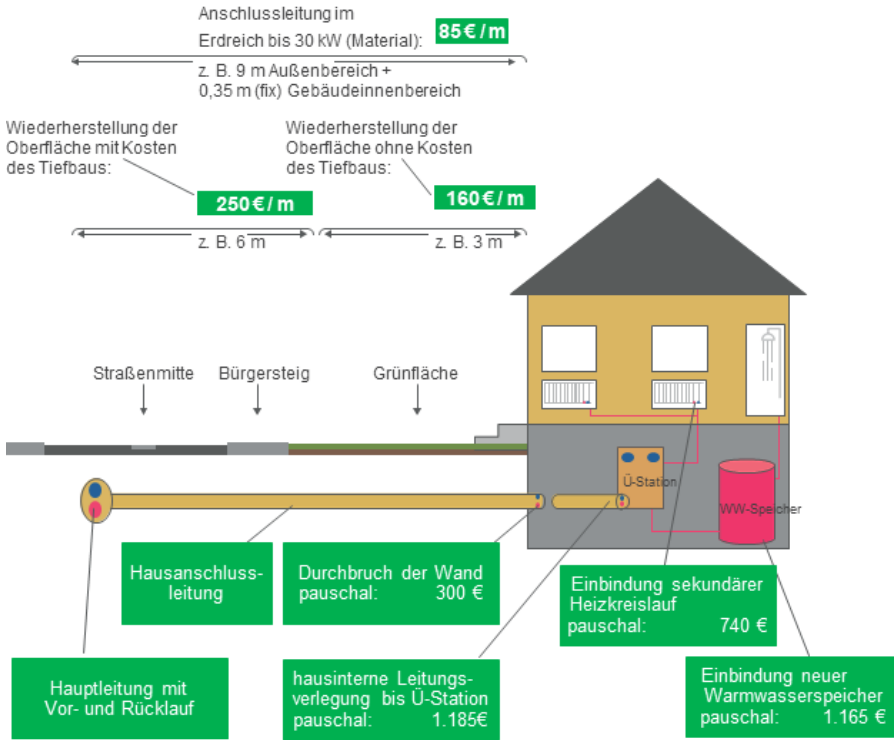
Anschlussleitung im Erdreich bis 30 kW (Material): 85 € / m

z. B. 9 m Außenbereich + 0,35 m (fix) Gebäudeinnenbereich

Wiederherstellung der Oberfläche mit Kosten des Tiefbaus: 250 € / m

Wiederherstellung der Oberfläche ohne Kosten des Tiefbaus: 160 € / m

z. B. 6 m

z. B. 3 m

Straßenmitte

Bürgersteig

Grünfläche

Ü-Station

WW-Speicher

Hausanschlussleitung

Durchbruch der Wand pauschal: 300 €

Einbindung sekundärer Heizkreislauf pauschal: 740 €

Hauptleitung mit Vor- und Rücklauf

hausinterne Leitungsverlegung bis Ü-Station pauschal: 1.185€

Einbindung neuer Warmwasserspeicher pauschal: 1.165 €